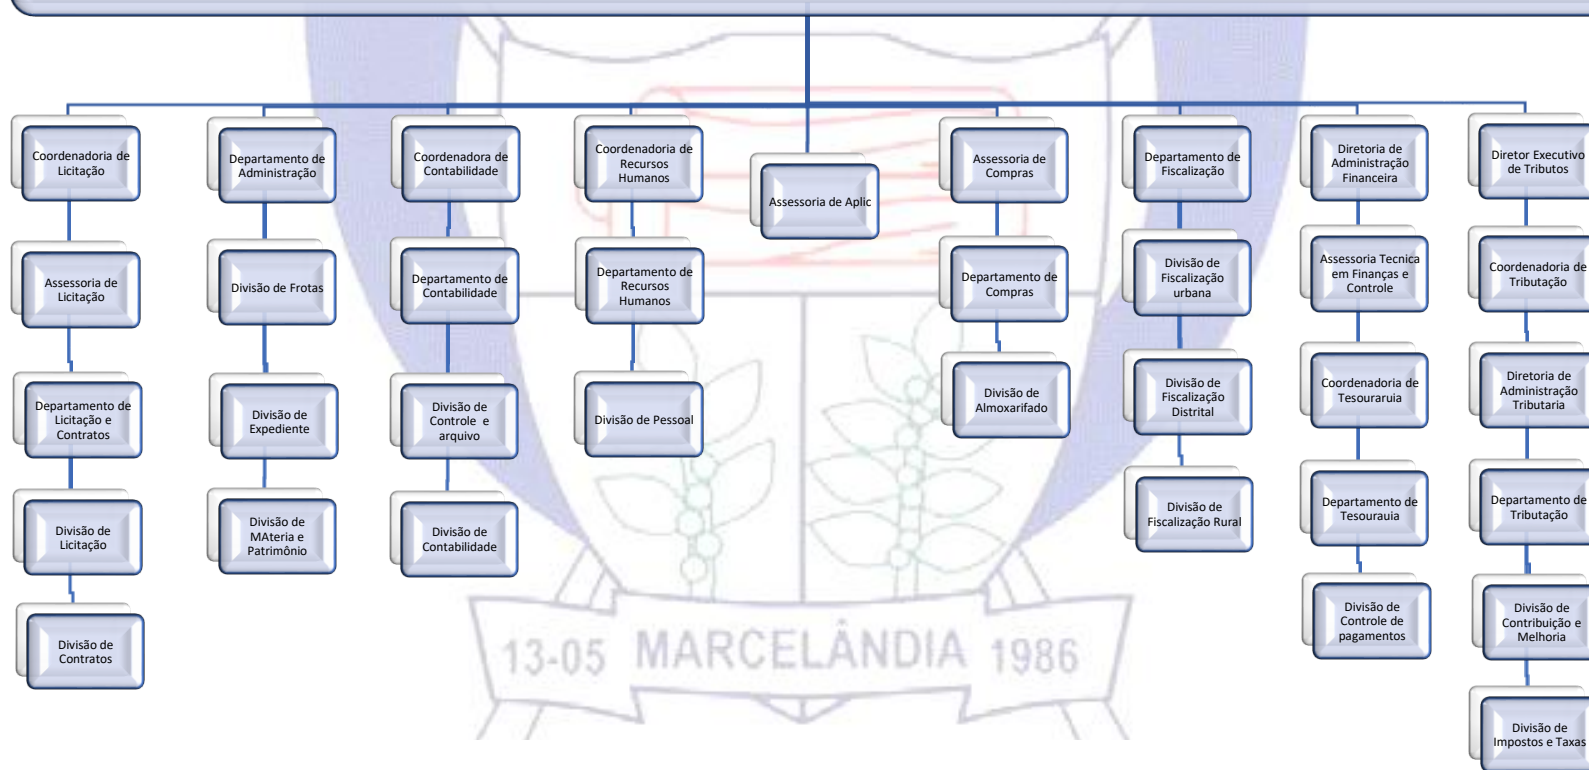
Coordenadoria de Licitação

Assessoria de Licitação

Departamento de Licitação e Contratos

Divisão de Licitação

Divisão de Contratos

Departamento de Administração

Divisão de Frotas

Divisão de Expediente

Divisão de MAteria e Patrimônio

Coordenadora de Contabilidade

Departamento de Contabilidade

Divisão de Controle e arquivo

Divisão de Contabilidade

Coordenadoria de Recursos Humanos

Departamento de Recursos Humanos

Divisão de Pessoal

Assessoria de Aplic

Assessoria de Compras

Departamento de Compras

Divisão de Almoxarifado

Departamento de Fiscalização

Divisão de Fiscalização urbana

Divisão de Fiscalização Distrital

Divisão de Fiscalização Rural

Diretoria de Administração Financeira

Assessoria Tecnica em Finanças e Controle

Coordenadoria de Tesouraruia

Departamento de Tesourauia

Divisão de Controle de pagamentos

Diretor Executivo de Tributos

Coordenadoria de Tributação

Diretoria de Administração Tributária

Departamento de Tributação

Divisão de Contribuição e Melhoria

Divisão de Impostos e Taxas

13-05 MARCELÂNDIA 1986